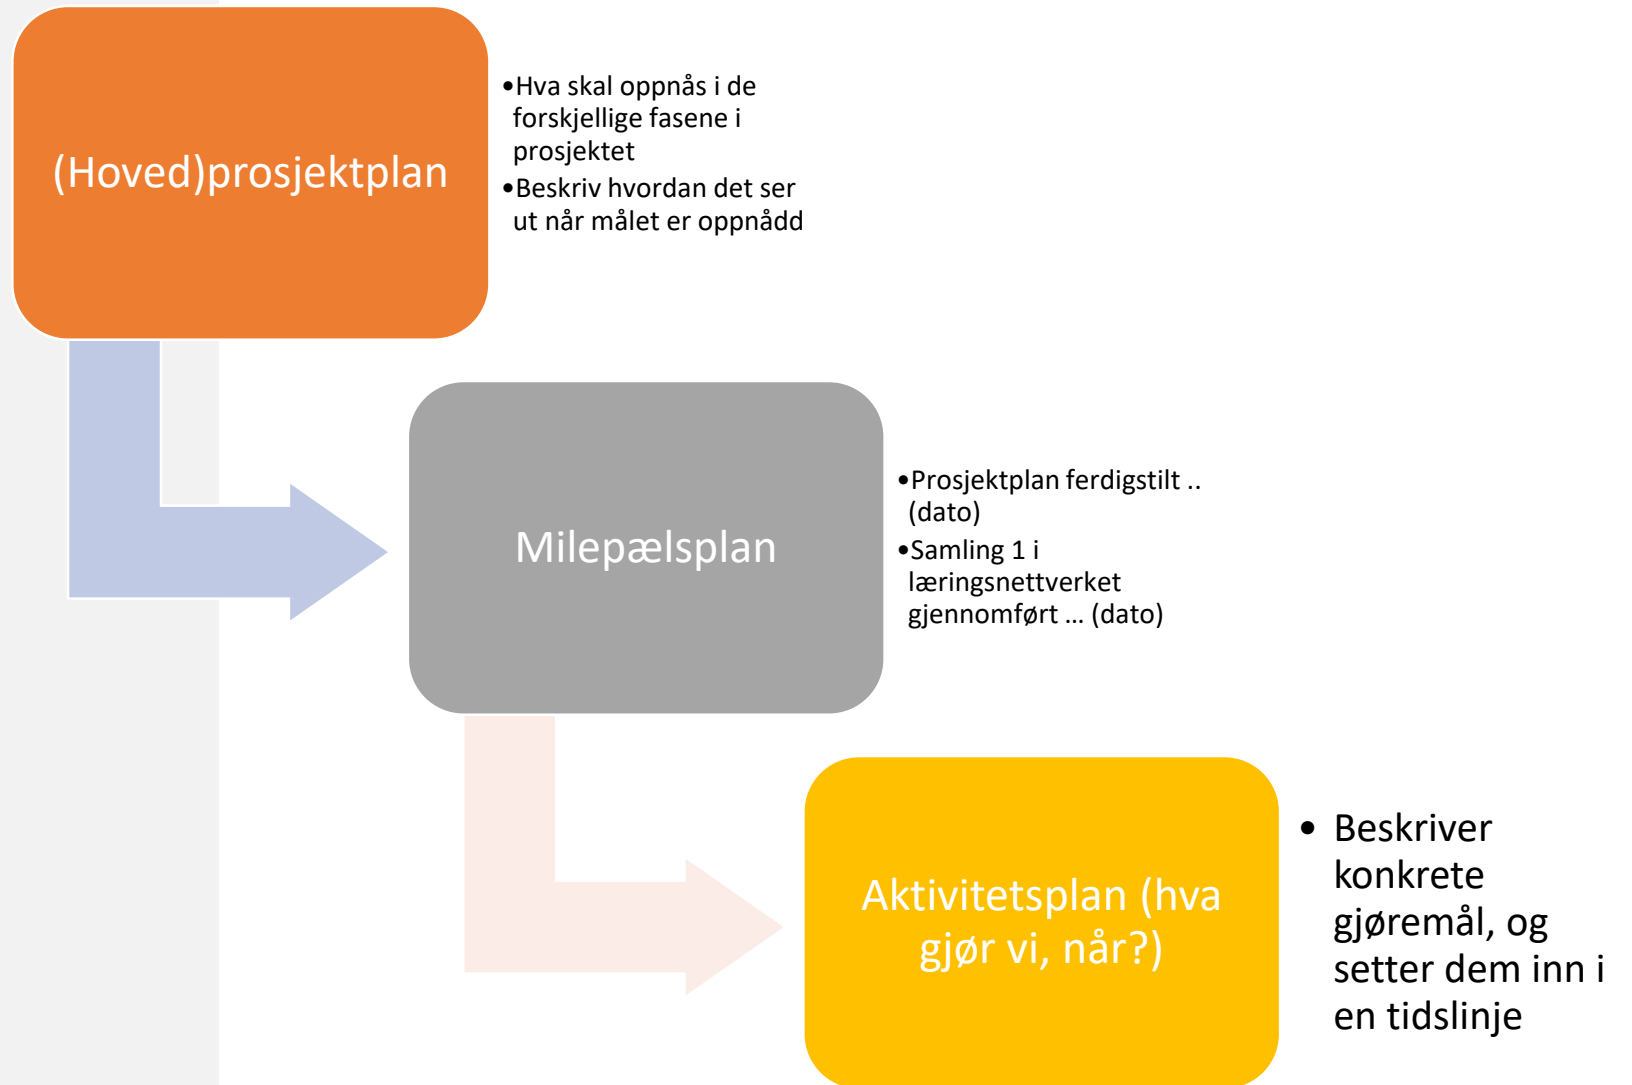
(Hoved)prosjektplan

•Hva skal oppnås i de forskjellige fasene i prosjektet
•Beskriv hvordan det ser ut når målet er oppnådd

Milepælsplan

•Prosjektplan ferdigstilt .. (dato)
•Samling 1 i læringsnettverket gjennomført … (dato)

Aktivitetsplan (hva gjør vi, når?)

• Beskriver konkrete gjøremål, og setter dem inn i en tidslinje